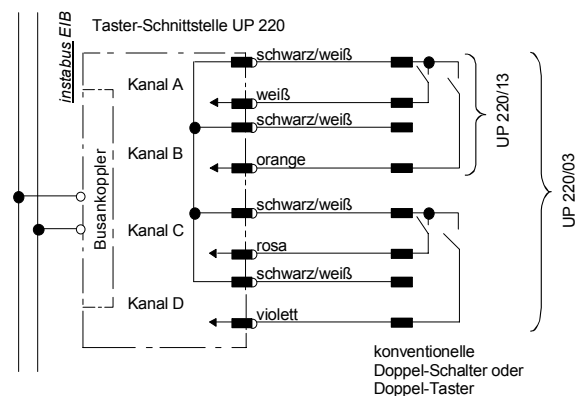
instabus EIB

Taster-Schnittstelle UP 220

Busankoppler

Kanal A

Kanal B

Kanal C

Kanal D

schwarz/weiß

weiß

schwarz/weiß

orange

schwarz/weiß

rosa

schwarz/weiß

violett

UP 220/13

UP 220/03

konventionelle Doppel-Schalter oder Doppel-Taster